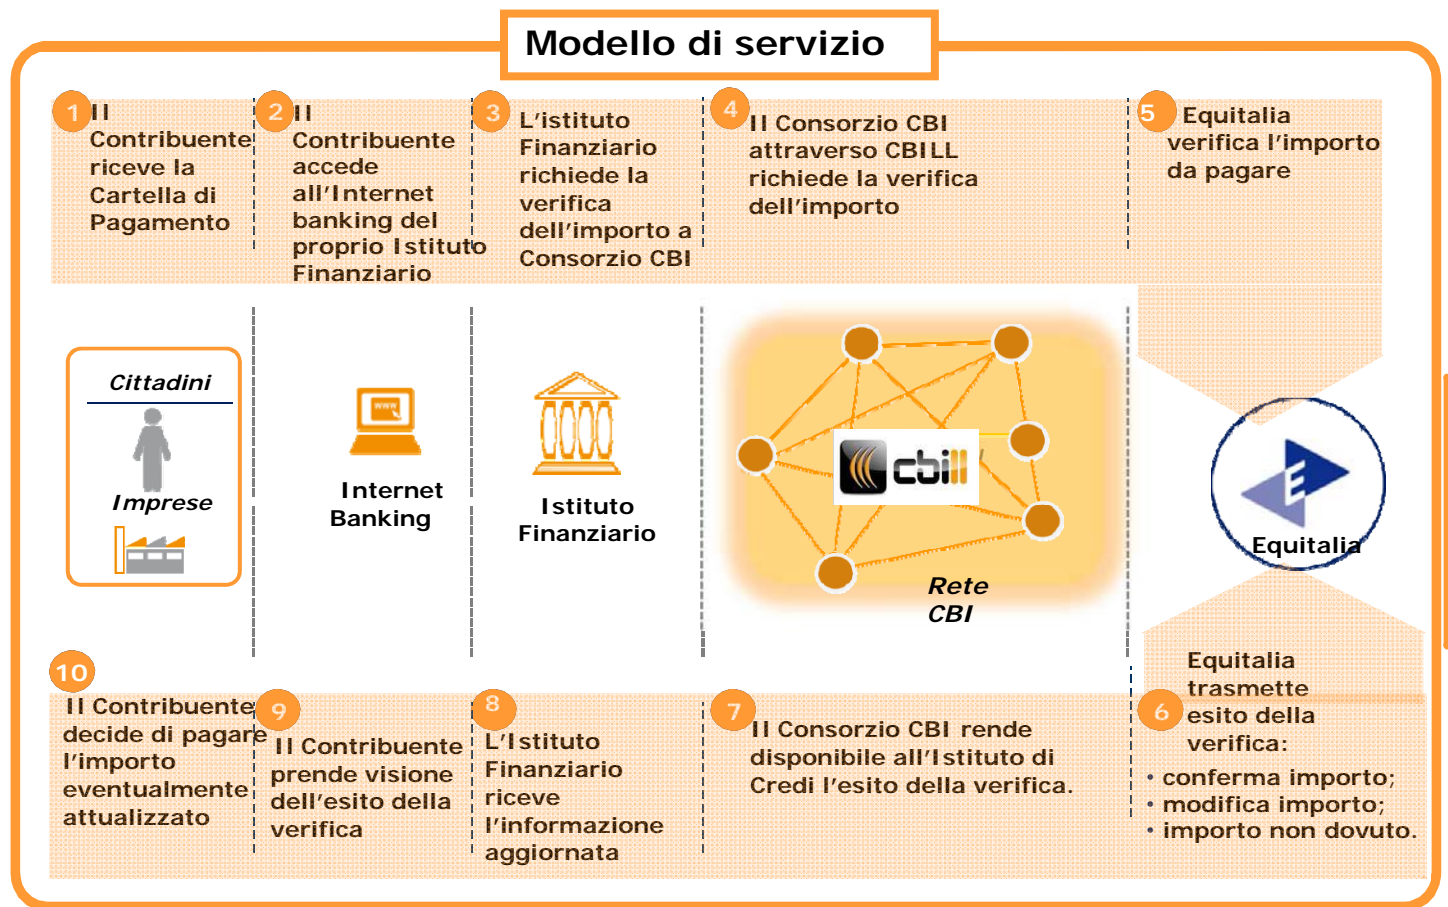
Modello di servizio

1 Il Contribuente riceve la Cartella di Pagamento

2 Il Contribuente accede all'Internet banking del proprio Istituto Finanziario

3 L'istituto Finanziario richiede la verifica dell'importo a Consorzio CBI

4 Il Consorzio CBI attraverso CBILL richiede la verifica dell'importo

5 Equitalia verifica l'importo da pagare

Cittadini

Imprese

Internet Banking

Istituto Finanziario

cbill

Rete CBI

Equitalia

10 Il Contribuente decide di pagare l'importo eventualmente attualizzato

9 Il Contribuente prende visione dell'esito della verifica

8 L'Istituto Finanziario riceve l'informazione aggiornata

7 Il Consorzio CBI rende disponibile all'Istituto di Credi l'esito della verifica.

6 Equitalia trasmette esito della verifica:
• conferma importo;
• modifica importo;
• importo non dovuto.